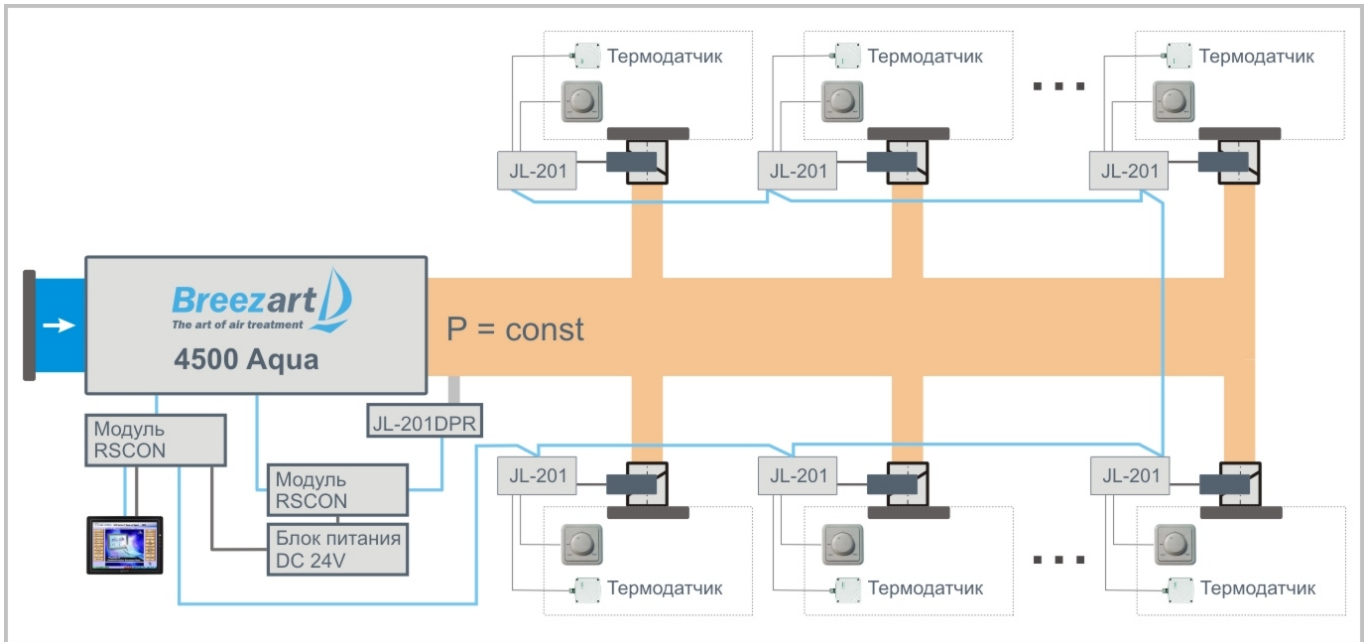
Термодатчик

Термодатчик

Термодатчик

...

JL-201

JL-201

JL-201

Breezart
The art of air treatment
4500 Aqua

P = const

JL-201DPR

Модуль RSCON

Модуль RSCON

Блок питания DC 24V

JL-201

JL-201

JL-201

...

Термодатчик

Термодатчик

Термодатчик